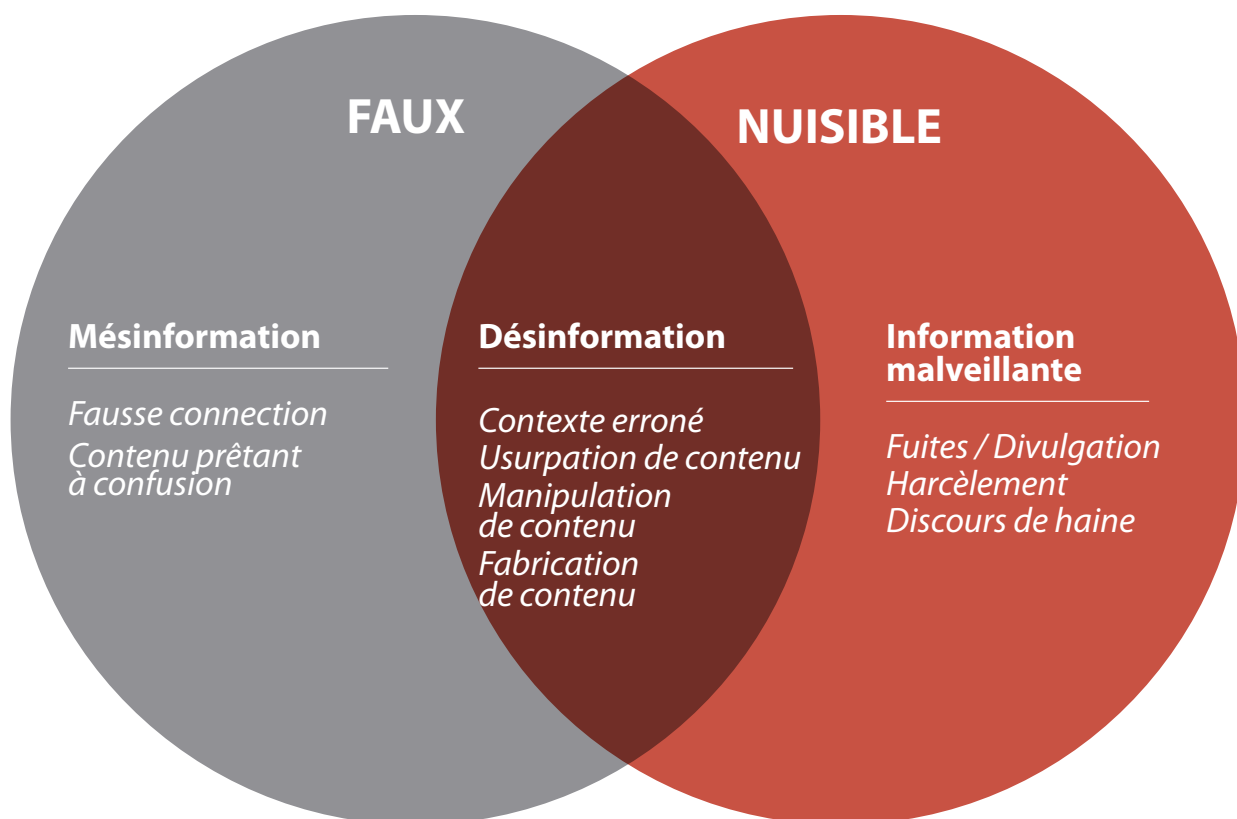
FAUX

NUISIBLE

Mésinformation

Fausse connection
Contenu prêtant à confusion

Désinformation

Contexte erroné
Usurpation de contenu
Manipulation de contenu
Fabrication de contenu

Information malveillante

Fuites / Divulgation
Harcèlement
Discours de haine